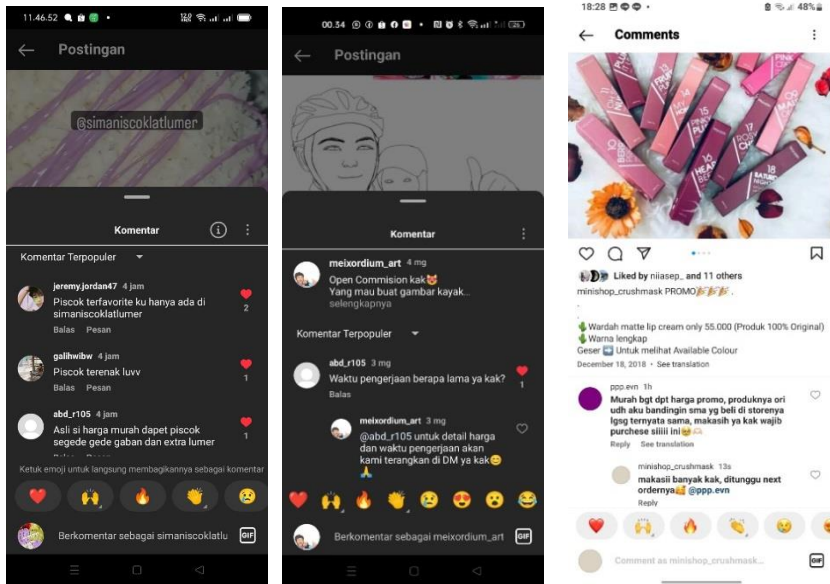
11.46.52

← Postingan

@simaniscoklatlumer

Komentar

Komentar Terpopuler

jeremy.jordan47 4 jam
Piscok terfavorite ku hanya ada di simaniscoklatlumer
Balas Pesan
2

galihwibw 4 jam
Piscok terenak luvv
Balas Pesan
1

abd_r105 4 jam
Asli si harga murah dapet piscok segede gede gaban dan extra lumer
1

Ketuk emoji untuk langsung membagikannya sebagai komentar

Berkomentar sebagai simaniscoklatlu GIF

00.34

← Postingan

Komentar

meixordium_art 4 mg
Open Commision kak😻
Yang mau buat gambar kayak...
selengkapnya

Komentar Terpopuler

abd_r105 3 mg
Waktu pengerjaan berapa lama ya kak?
Balas
1

meixordium_art 3 mg
@abd_r105 untuk detail harga dan waktu pengerjaan akan kami terangkan di DM ya kak😊🙏

Berkomentar sebagai meixordium_art GIF

18:28 48%

← Comments

Liked by niiasep_ and 11 others
minishop_crushmask PROMO🎉🎉🎉.
.
Wardah matte lip cream only 55.000 (Produk 100% Original)
Warna lengkap
Geser 👉 Untuk melihat Available Colour
December 18, 2018 • See translation

ppp.evn 1h
Murah bgt dpt harga promo, produknya ori udh aku bandingin sma yg beli di storenya lgsg ternyata sama, makasih ya kak wajib purchese siiiii lnl
Reply See translation

minishop_crushmask 13s
makasii banyak kak, ditunggu next ordernya🥰 @ppp.evn
Reply

Comment as minishop_crushmask... GIF